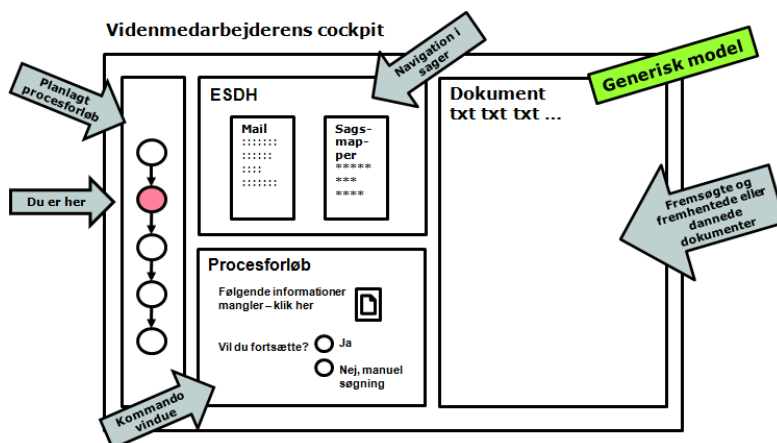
Videnmedarbejderens cockpit

Planlagt procesforløb

Navigation i sager

Generisk model

ESDH

Mail
:::::::
::::::
::::
:::::::

Sags-map-per
*****
***
****

Dokument
txt txt txt ...

Du er her

Fremsøgte og fremhentede eller dannede dokumenter

Procesforløb

Følgende informationer mangler – klik her

Vil du fortsætte?
Ja
Nej, manuel søgning

Kommando vindue